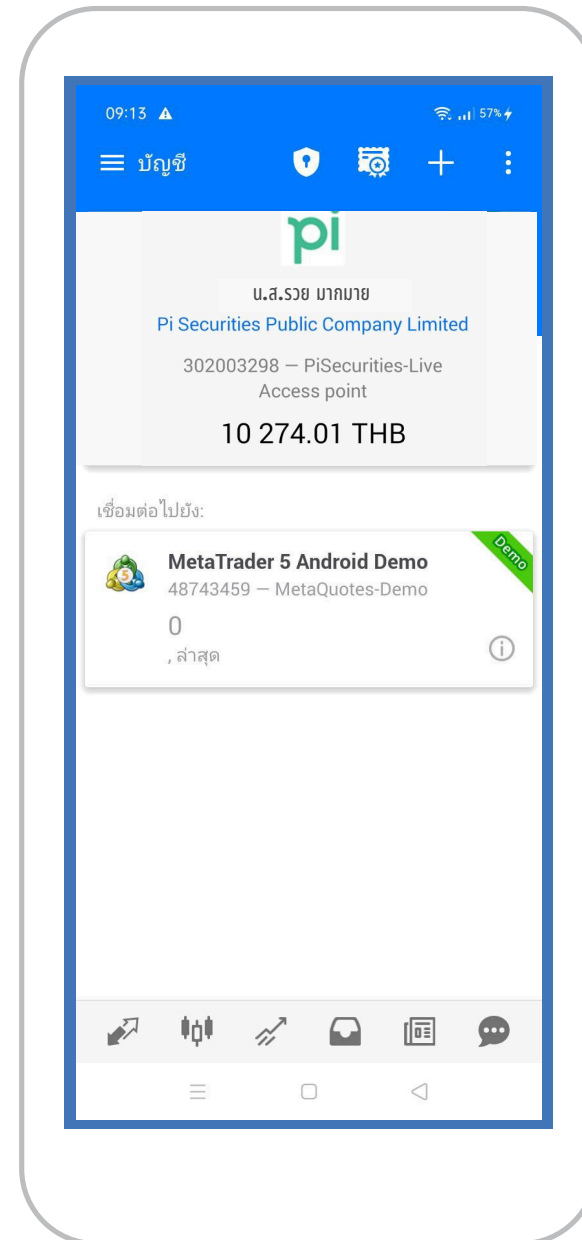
09:13 57%

บัญชี

pi

น.ส.รวย มากมาย
Pi Securities Public Company Limited
302003298 — PiSecurities-Live
Access point
10 274.01 THB

เชื่อมต่อไปยัง:

MetaTrader 5 Android Demo
48743459 — MetaQuotes-Demo
0
, ล่าสุด

Demo